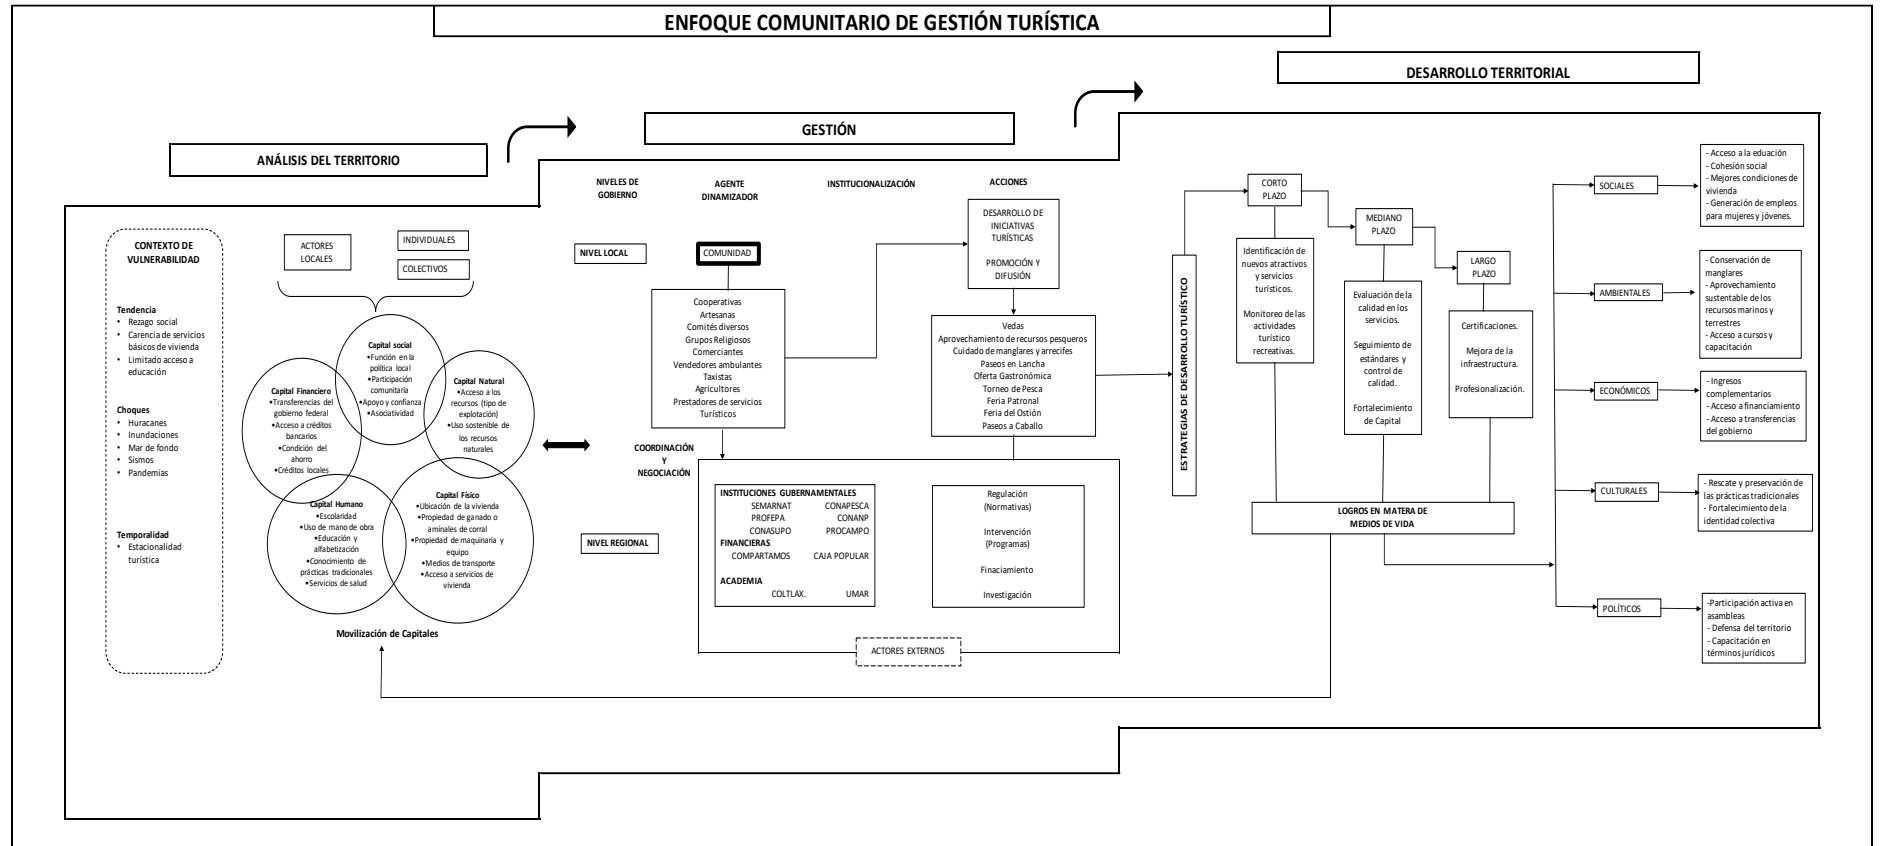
ENFOQUE COMUNITARIO DE GESTIÓN TURÍSTICA

DESARROLLO TERRITORIAL

GESTIÓN

ANÁLISIS DEL TERRITORIO

CONTEXTO DE VULNERABILIDAD

Tendencia
• Rezago social
• Carencia de servicios básicos de vivienda
• Limitado acceso a educación

Choques
• Huracanes
• Inundaciones
• Mar de fondo
• Sismos
• Pandemias

Temporalidad
• Estacionalidad turística

ACTORES LOCALES

INDIVIDUALES

COLECTIVOS

Capital social
•Función en la política local
•Participación comunitaria
•Apoyo y confianza
•Asociatividad

Capital Financiero
•Transferencias del gobierno federal
•Acceso a créditos bancarios
•Condición del ahorro
•Créditos locales

Capital Natural
•Acceso a los recursos (tipo de explotación)
•Uso sostenible de los recursos naturales

Capital Humano
•Escolaridad
•Uso de mano de obra
•Educación y alfabetización
•Conocimiento de prácticas tradicionales
•Servicios de salud

Capital Físico
•Ubicación de la vivienda
•Propiedad de ganado o aminales de corral
•Propiedad de maquinaria y equipo
•Medios de transporte
•Acceso a servicios de vivienda

Movilización de Capitales

NIVELES DE GOBIERNO

AGENTE DINAMIZADOR

INSTITUCIONALIZACIÓN

ACCIONES

NIVEL LOCAL

COMUNIDAD

Cooperativas
Artesanas
Comités diversos
Grupos Religiosos
Comerciantes
Vendedores ambulantes
Taxistas
Agricultores
Prestadores de servicios Turísticos

DESARROLLO DE INICIATIVAS TURÍSTICAS

PROMOCIÓN Y DIFUSIÓN

Vedas
Aprovechamiento de recursos pesqueros
Cuidado de manglares y arrecifes
Paseos en Lancha
Oferta Gastronómica
Torneo de Pesca
Feria Patronal
Feria del Ostión
Paseos a Caballo

COORDINACIÓN Y NEGOCIACIÓN

NIVEL REGIONAL

INSTITUCIONES GUBERNAMENTALES
SEMARNAT CONAPESCA
PROFEPA CONANP
CONASUPO PROCAMPO
FINANCIERAS
COMPARTAMOS CAJA POPULAR
ACADEMIA
COLTLAX. UMAR

Regulación (Normativas)

Intervención (Programas)

Finaciamiento

Investigación

ACTORES EXTERNOS

ESTRATEGIAS DE DESARROLLO TURÍSTICO

CORTO PLAZO

Identificación de nuevos atractivos y servicios turísticos.

Monitoreo de las actividades turístico recreativas.

MEDIANO PLAZO

Evaluación de la calidad en los servicios.

Seguimiento de estándares y control de calidad.

Fortalecimiento de Capital

LARGO PLAZO

Certificaciones.

Mejora de la infraestructura.

Profesionalización.

LOGROS EN MATERA DE MEDIOS DE VIDA

SOCIALES
- Acceso a la eduación
- Cohesión social
- Mejores condiciones de vivienda
- Generación de empleos para mujeres y jóvenes.

AMBIENTALES
- Conservación de manglares
- Aprovechamiento sustentable de los recursos marinos y terrestres
- Acceso a cursos y capacitación

ECONÓMICOS
- Ingresos complementarios
- Acceso a financiamiento
- Acceso a transferencias del gobierno

CULTURALES
- Rescate y preservación de las prácticas tradicionales
- Fortalecimiento de la identidad colectiva

POLÍTICOS
-Participación activa en asambleas
- Defensa del territorio
- Capacitación en términos jurídicos